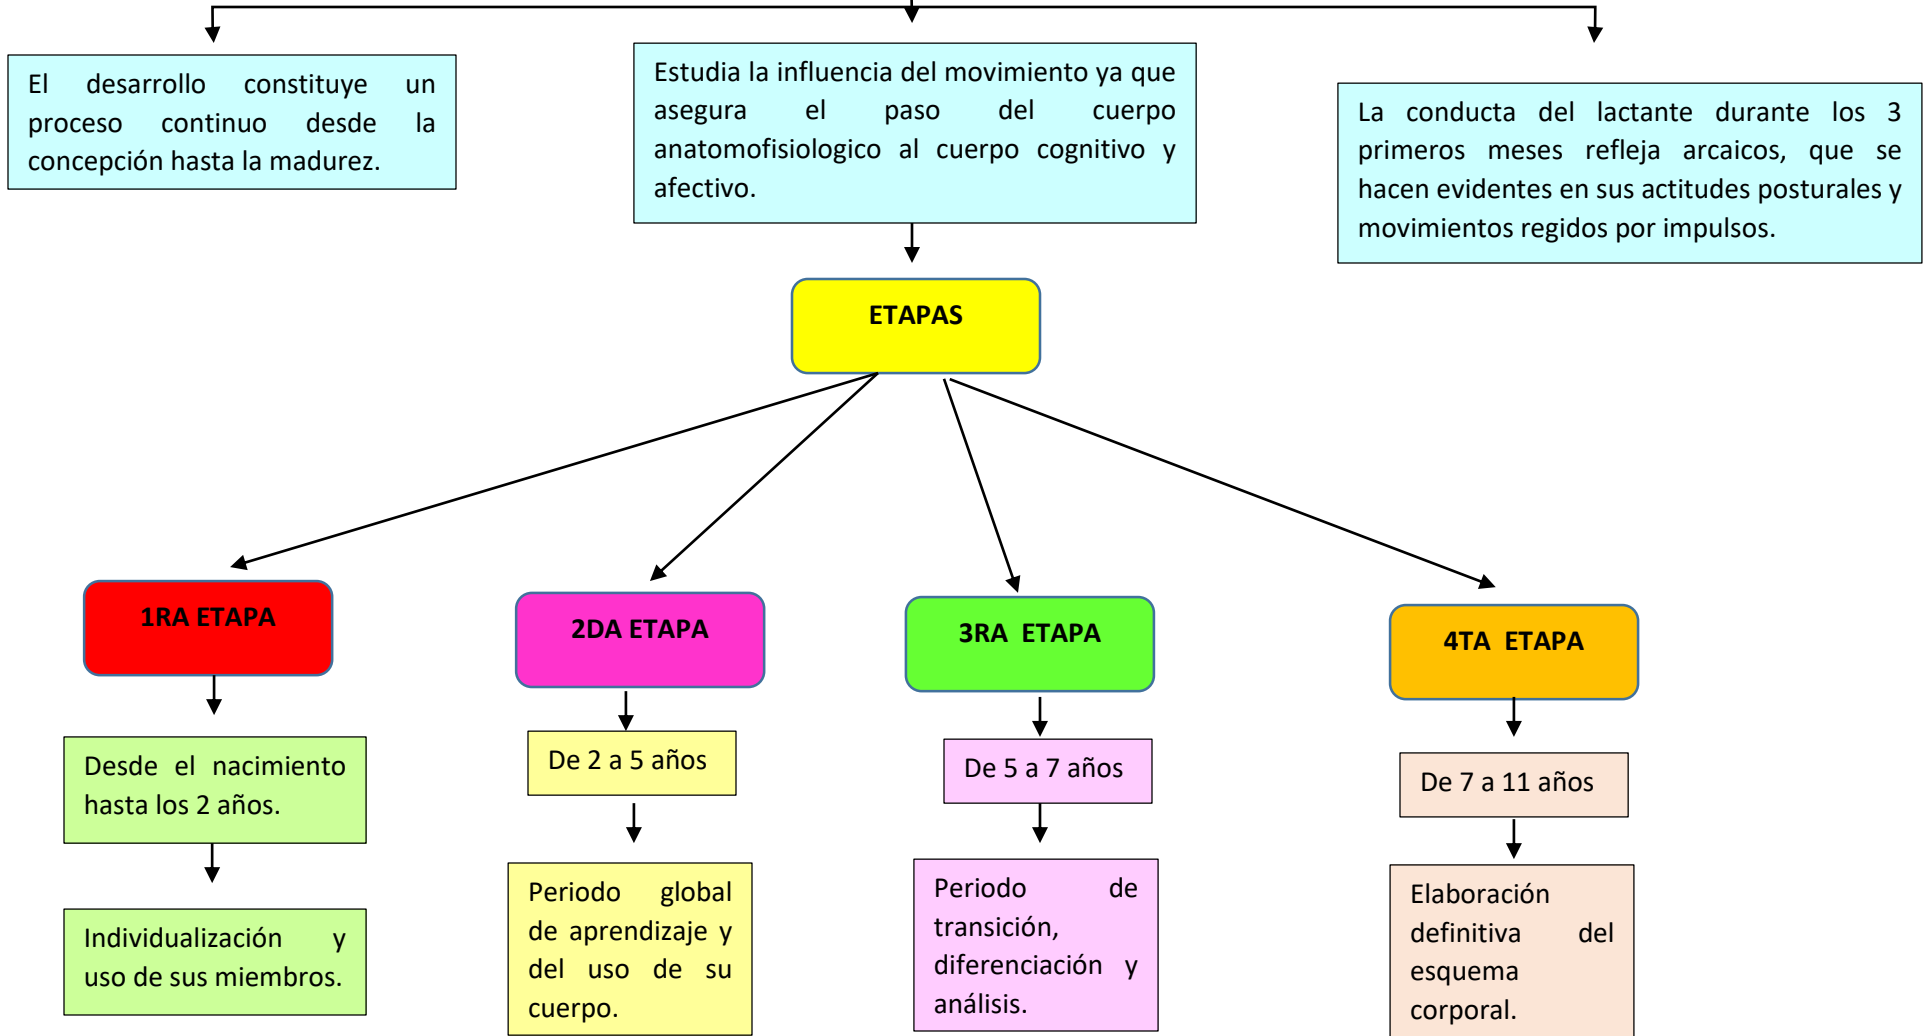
El desarrollo constituye un proceso continuo desde la concepción hasta la madurez.

Estudia la influencia del movimiento ya que asegura el paso del cuerpo anatomofisiologico al cuerpo cognitivo y afectivo.

La conducta del lactante durante los 3 primeros meses refleja arcaicos, que se hacen evidentes en sus actitudes posturales y movimientos regidos por impulsos.

ETAPAS

1RA ETAPA

Desde el nacimiento hasta los 2 años.

Individualización y uso de sus miembros.

2DA ETAPA

De 2 a 5 años

Periodo global de aprendizaje y del uso de su cuerpo.

3RA ETAPA

De 5 a 7 años

Periodo de transición, diferenciación y análisis.

4TA ETAPA

De 7 a 11 años

Elaboración definitiva del esquema corporal.